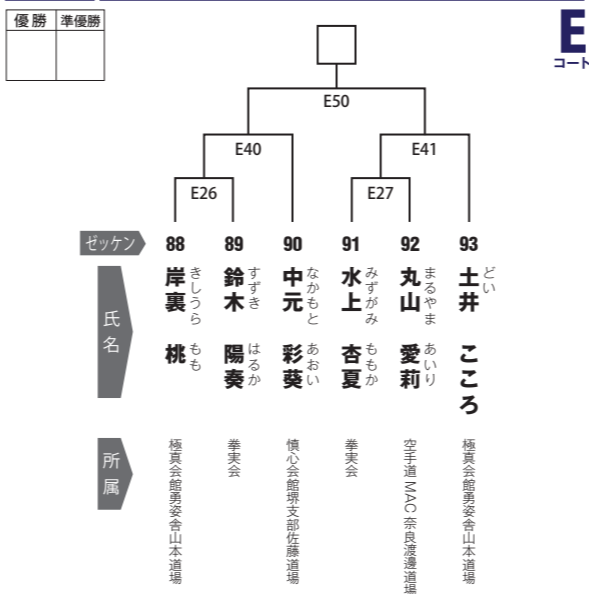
| 優勝 | 準優勝 |
|---|---|
| | |

E
コート

E50

E40

E41

E26

E27

ゼッケン

88
岸裏 桃
きしうら もも
極真会館勇姿舎山本道場

89
鈴木 陽奏
すずき はるか
拳実会

90
中元 彩葵
なかもと あおい
慎心会館堺支部佐藤道場

91
水上 杏夏
みずがみ ももか
拳実会

92
丸山 愛莉
まるやま あいり
空手道 MAC 奈良渡邊道場

93
土井 こころ
どい
極真会館勇姿舎山本道場

氏名

所属